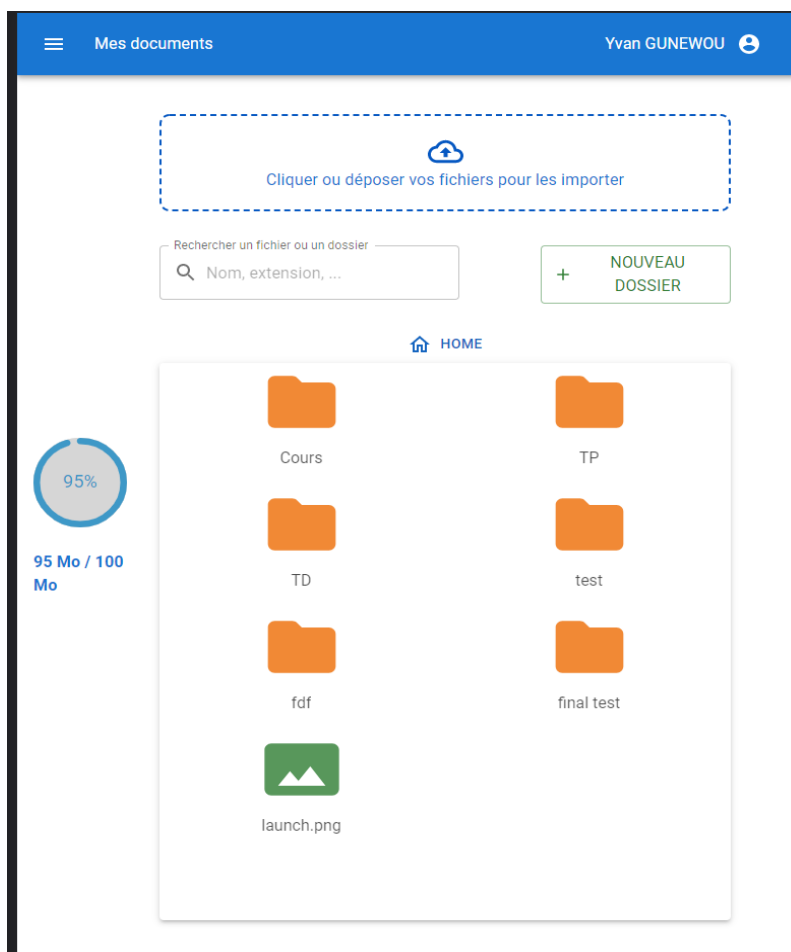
Mes documents

Yvan GUNEWOU

Cliquer ou déposer vos fichiers pour les importer

Rechercher un fichier ou un dossier

Nom, extension, ...

+ NOUVEAU DOSSIER

HOME

95%

95 Mo / 100 Mo

Cours

TP

TD

test

fdf

final test

launch.png